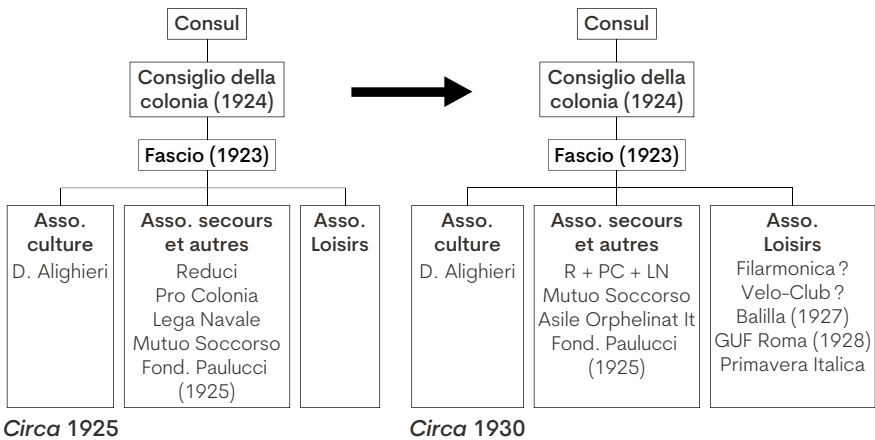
Consul

Consiglio della colonia (1924)

Fascio (1923)

Asso. culture
D. Alighieri

Asso. secours et autres
Reduci
Pro Colonia
Lega Navale
Mutuo Soccorso
Fond. Paulucci (1925)

Asso. Loisirs

Circa 1925

Consul

Consiglio della colonia (1924)

Fascio (1923)

Asso. culture
D. Alighieri

Asso. secours et autres
R + PC + LN
Mutuo Soccorso
Asile Orphelinat It
Fond. Paulucci (1925)

Asso. Loisirs
Filarmonica ?
Velo-Club ?
Balilla (1927)
GUF Roma (1928)
Primavera Italica

Circa 1930